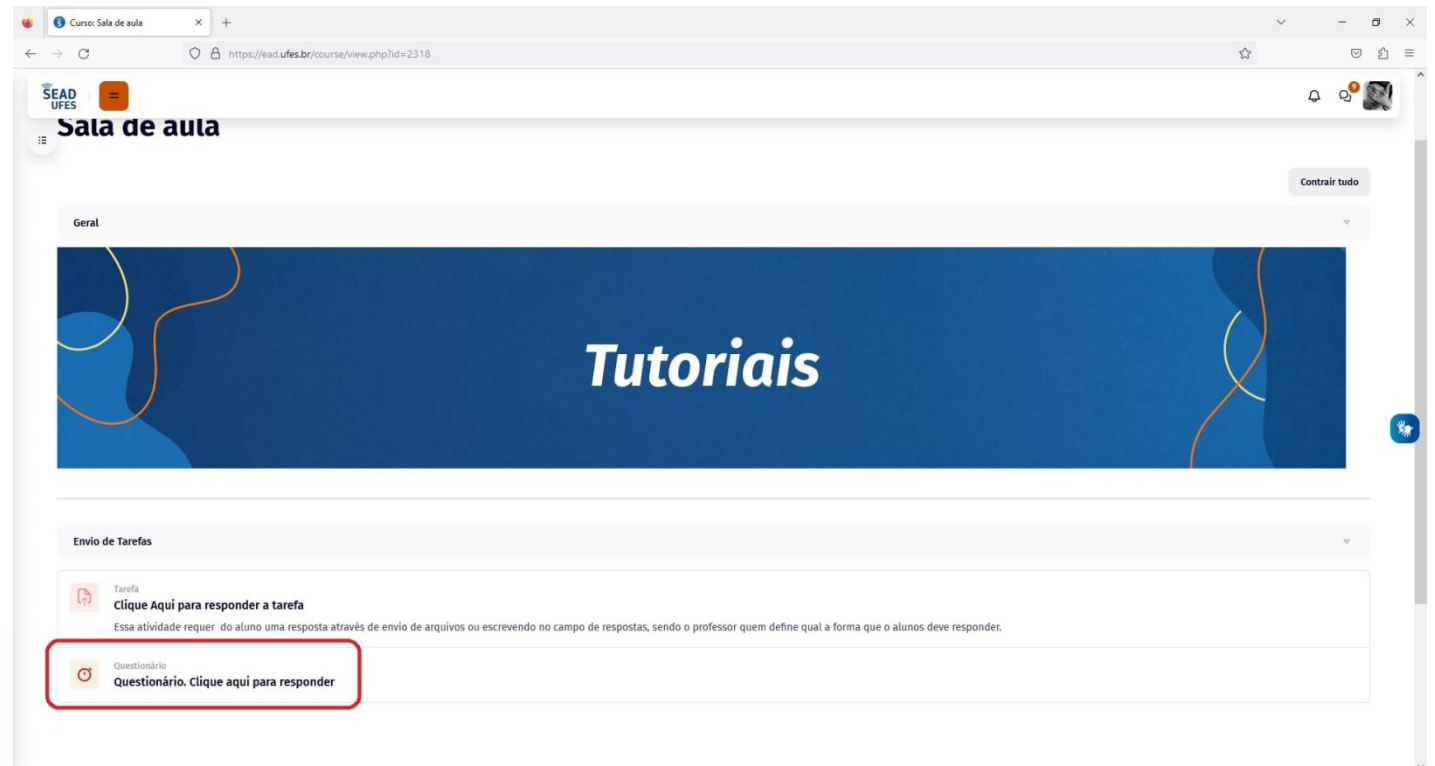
Curso: Sala de aula

https://ead.ufes.br/course/view.php?id=2318

SEAD UFES

9

Sala de aula

Contrair tudo

Geral

Tutoriais

Envio de Tarefas

Tarefa
Clique Aqui para responder a tarefa
Essa atividade requer do aluno uma resposta através de envio de arquivos ou escrevendo no campo de respostas, sendo o professor quem define qual a forma que o alunos deve responder.

Questionário
Questionário. Clique aqui para responder